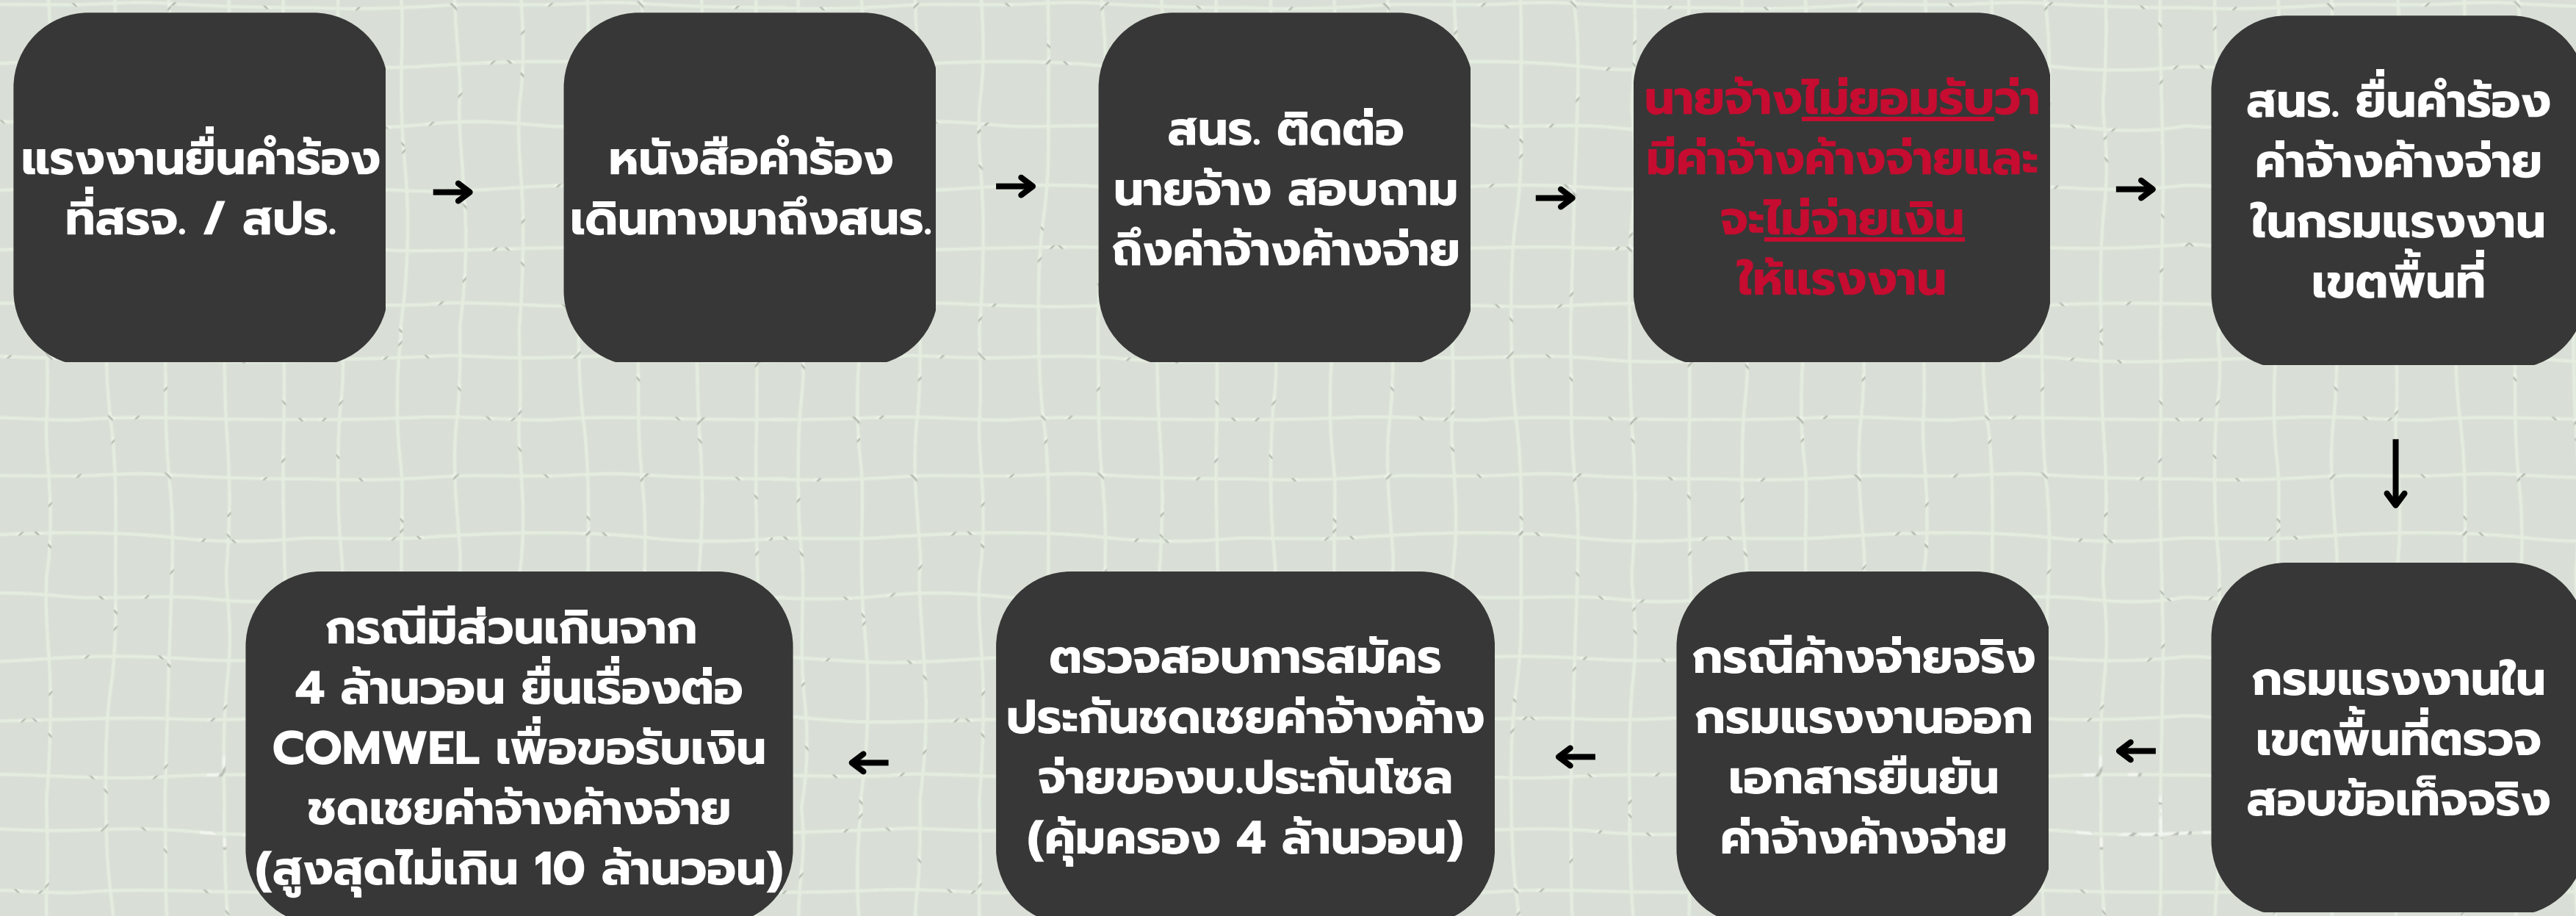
แรงงานยื่นคำร้องที่สรจ. / สปร.

→

หนังสือคำร้องเดินทางมาถึงสนร.

→

สนร. ติดต่อนายจ้าง สอบถามถึงค่าจ้างค้างจ่าย

→

นายจ้างไม่ยอมรับว่ามีค่าจ้างค้างจ่ายและจะไม่จ่ายเงินให้แรงงาน

→

สนร. ยื่นคำร้องค่าจ้างค้างจ่ายในกรมแรงงานเขตพื้นที่

↓

กรมแรงงานในเขตพื้นที่ตรวจสอบข้อเท็จจริง

←

กรณีค้างจ่ายจริง กรมแรงงานออกเอกสารยืนยันค่าจ้างค้างจ่าย

←

ตรวจสอบการสมัครประกันชดเชยค่าจ้างค้างจ่ายของบ.ประกันโซล (คุ้มครอง 4 ล้านวอน)

←

กรณีมีส่วนเกินจาก 4 ล้านวอน ยื่นเรื่องต่อ COMWEL เพื่อขอรับเงินชดเชยค่าจ้างค้างจ่าย (สูงสุดไม่เกิน 10 ล้านวอน)